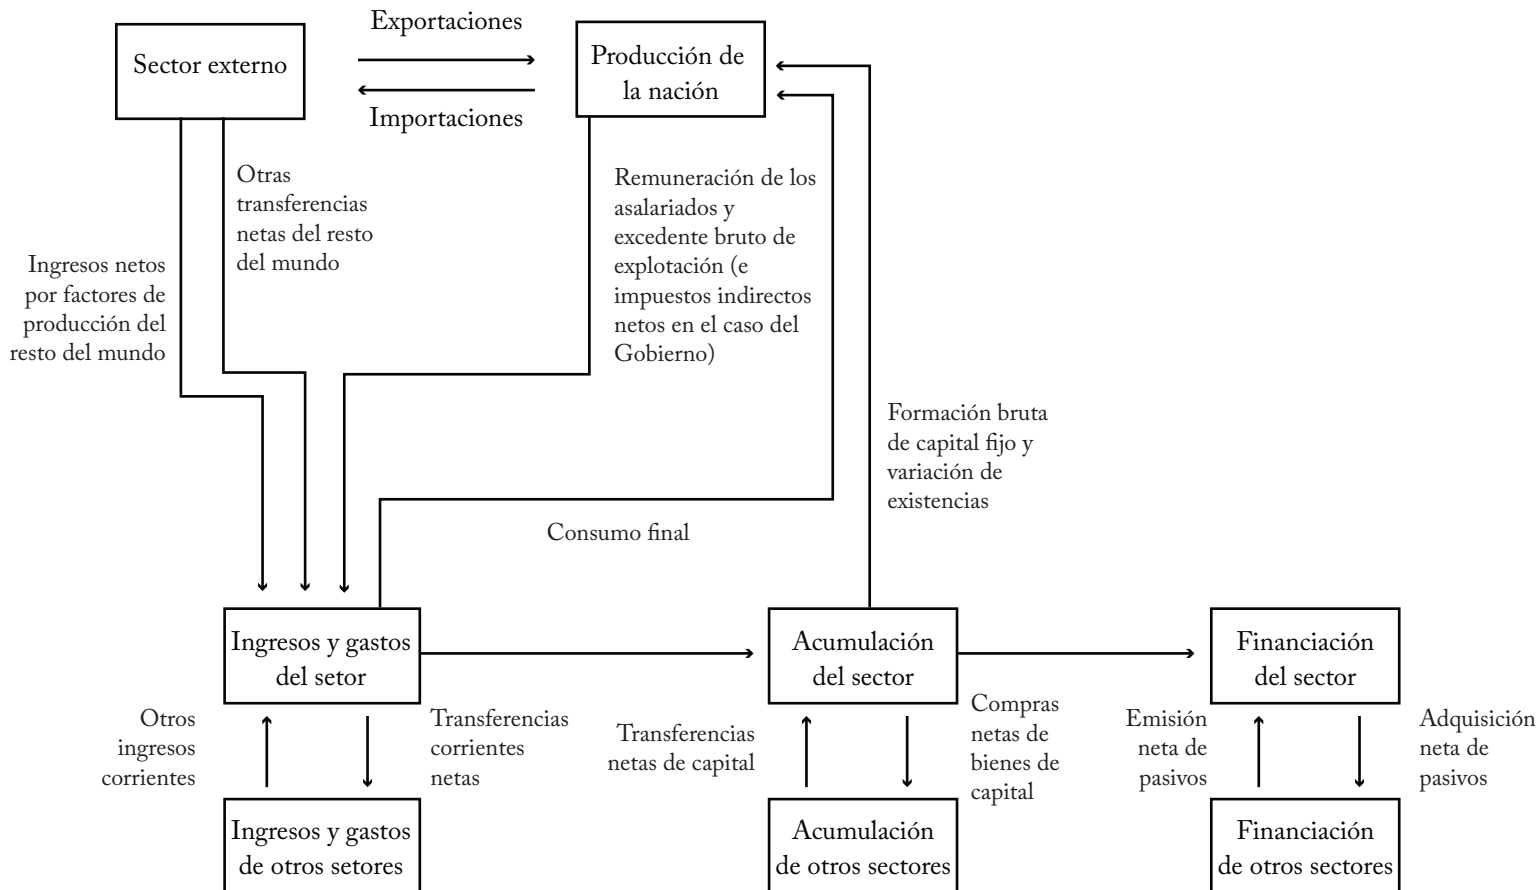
Sector externo

Exportaciones

Importaciones

Producción de la nación

Otras transferencias netas del resto del mundo

Ingresos netos por factores de producción del resto del mundo

Remuneración de los asalariados y excedente bruto de explotación (e impuestos indirectos netos en el caso del Gobierno)

Formación bruta de capital fijo y variación de existencias

Consumo final

Ingresos y gastos del setor

Acumulación del sector

Financiación del sector

Otros ingresos corrientes

Transferencias corrientes netas

Transferencias netas de capital

Compras netas de bienes de capital

Emisión neta de pasivos

Adquisición neta de pasivos

Ingresos y gastos de otros setores

Acumulación de otros sectores

Financiación de otros sectores